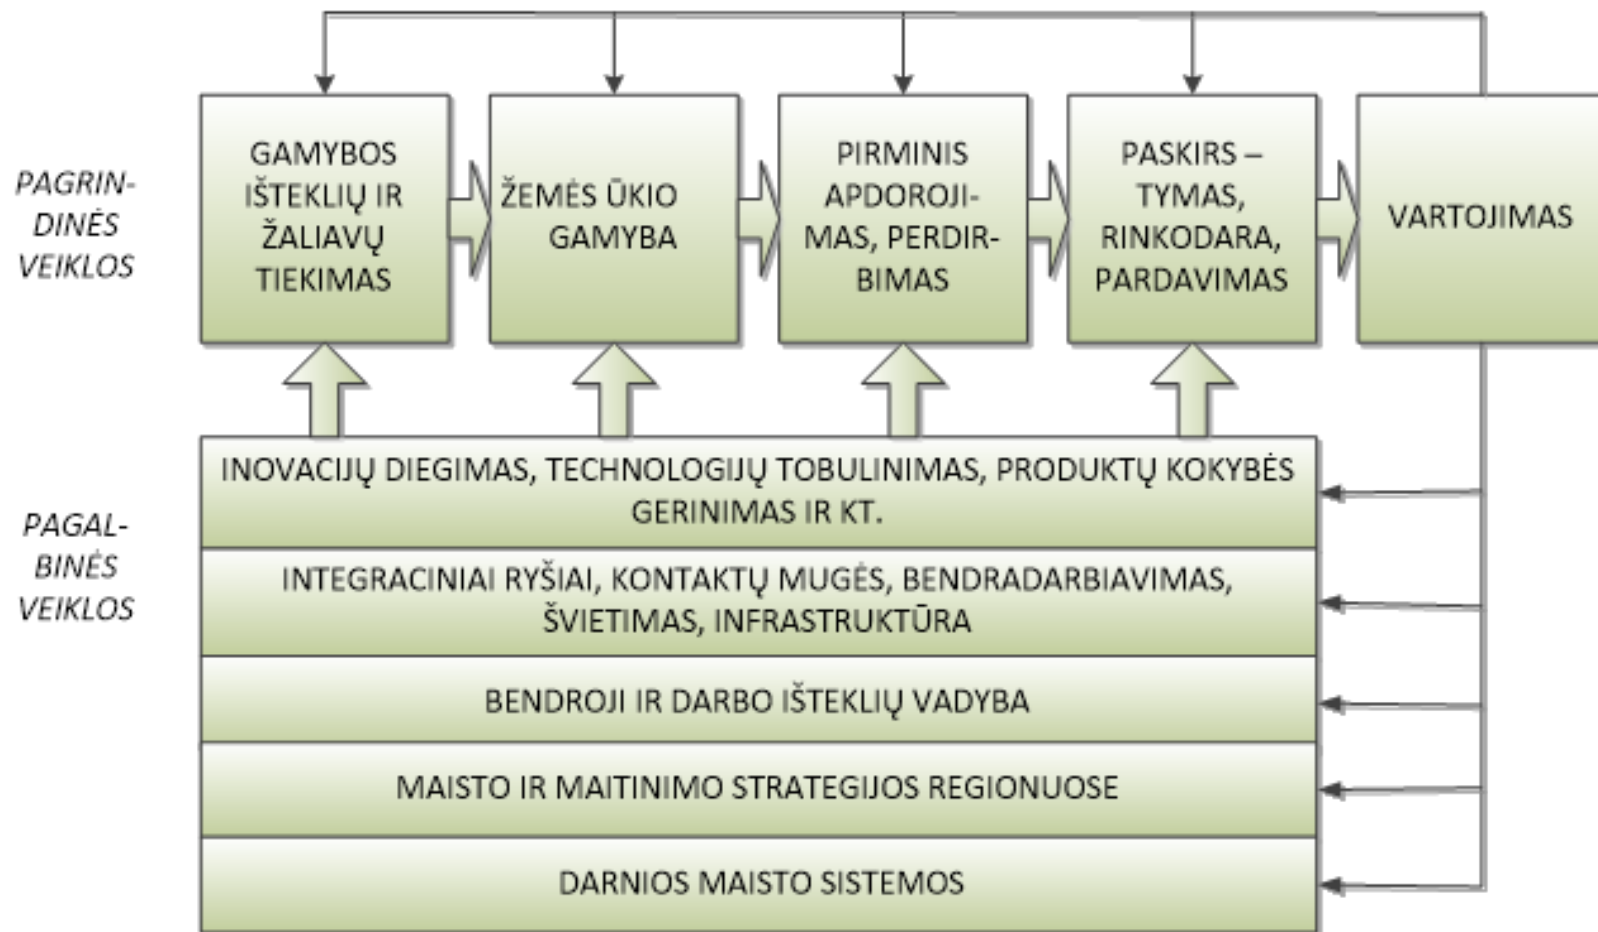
PAGRIN-DINĖS VEIKLOS

GAMYBOS IŠTEKLIŲ IR ŽALIAVŲ TIEKIMAS

ŽEMĖS ŪKIO GAMYBA

PIRMINIS APDOROJI-MAS, PERDIR-BIMAS

PASKIRS – TYMAS, RINKODARA, PARDAVIMAS

VARTOJIMAS

PAGAL-BINĖS VEIKLOS

INOVACIJŲ DIEGIMAS, TECHNOLOGIJŲ TOBULINIMAS, PRODUKTŲ KOKYBĖS GERINIMAS IR KT.

INTEGRACINIAI RYŠIAI, KONTAKTŲ MUGĖS, BENDRADARBIAVIMAS, ŠVIETIMAS, INFRASTRUKTŪRA

BENDROJI IR DARBO IŠTEKLIŲ VADYBA

MAISTO IR MAITINIMO STRATEGIJOS REGIONUOSE

DARNIOS MAISTO SISTEMOS